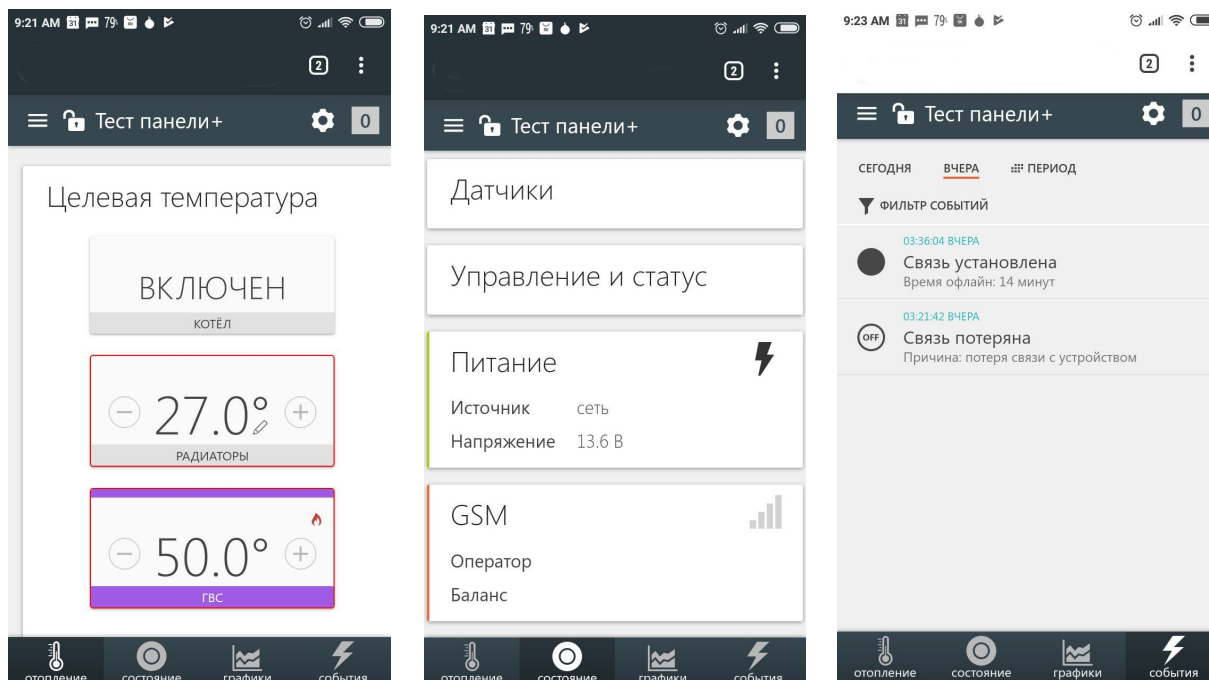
9:21 AM 31 79

2

Тест панели+ 0

Целевая температура

ВКЛЮЧЕН

КОТЁЛ

27.0°

РАДИАТОРЫ

50.0°

ГВС

отопление состояние графики события

9:21 AM 31 79

2

Тест панели+ 0

Датчики

Управление и статус

Питание

Источник сеть

Напряжение 13.6 В

GSM

Оператор

Баланс

отопление состояние графики события

9:23 AM 31 79

2

Тест панели+ 0

СЕГОДНЯ ВЧЕРА ПЕРИОД

ФИЛЬТР СОБЫТИЙ

03:36:04 ВЧЕРА
Связь установлена
Время офлайн: 14 минут

03:21:42 ВЧЕРА
OFF
Связь потеряна
Причина: потеря связи с устройством

отопление состояние графики события